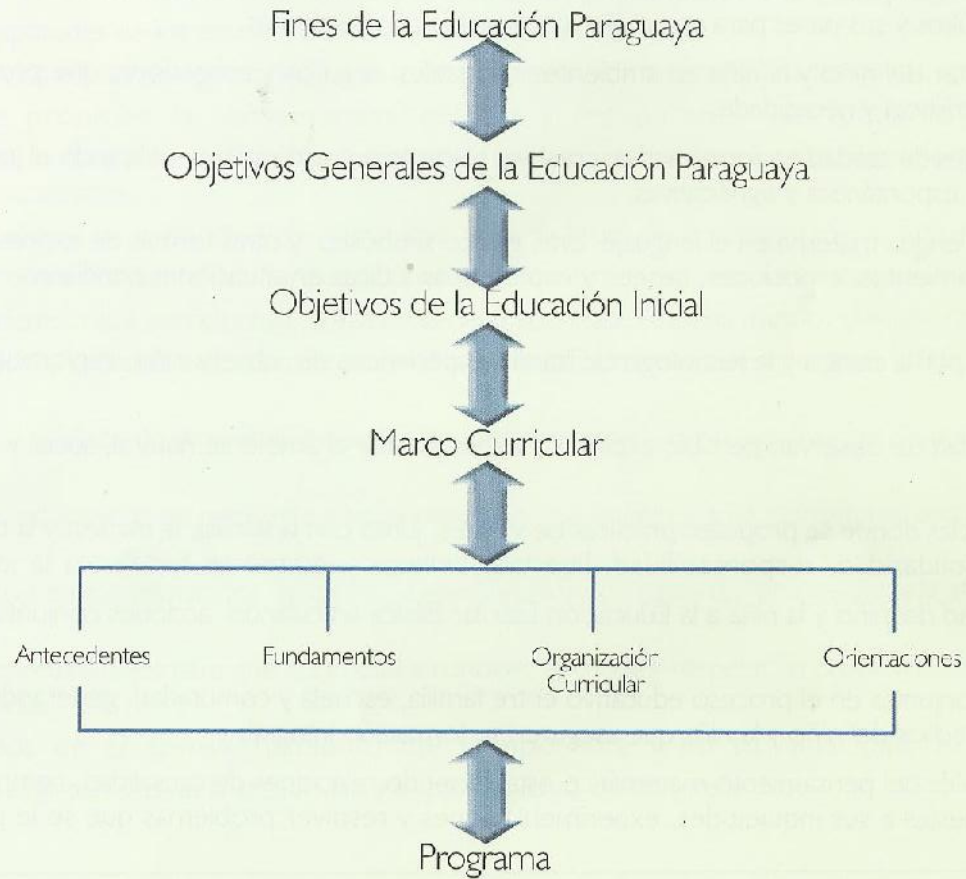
Fines de la Educación Paraguaya

Objetivos Generales de la Educación Paraguaya

Objetivos de la Educación Inicial

Marco Curricular

Antecedentes

Fundamentos

Organización Curricular

Orientaciones

Programa